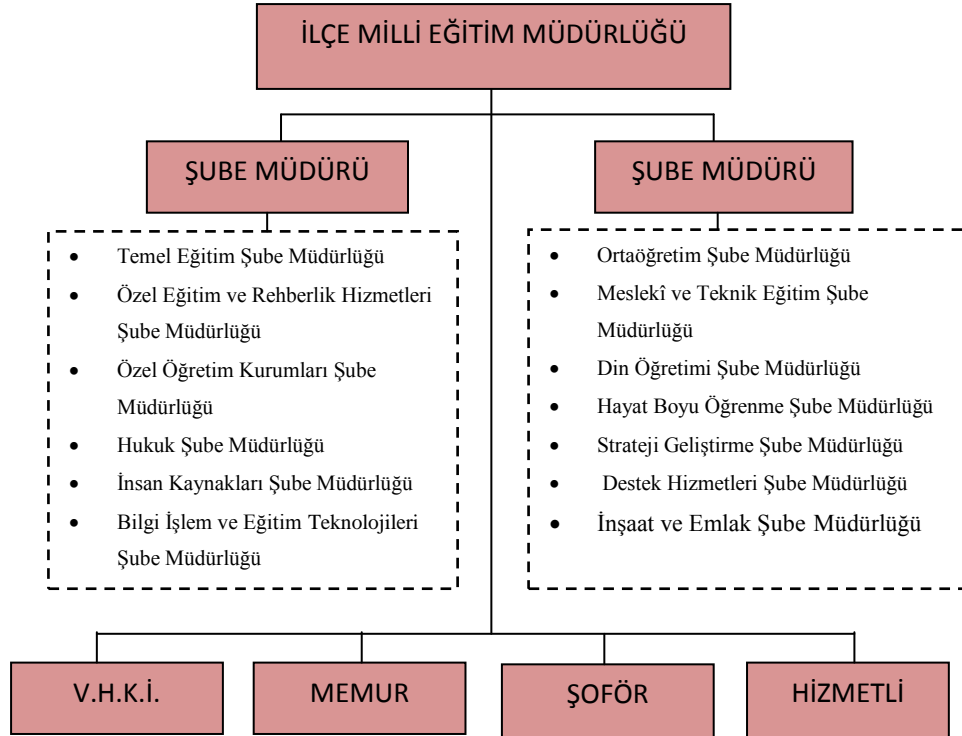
İLÇE MİLLİ EĞİTİM MÜDÜRLÜĞÜ

ŞUBE MÜDÜRÜ

- Temel Eğitim Şube Müdürlüğü
- Özel Eğitim ve Rehberlik Hizmetleri Şube Müdürlüğü
- Özel Öğretim Kurumları Şube Müdürlüğü
- Hukuk Şube Müdürlüğü
- İnsan Kaynakları Şube Müdürlüğü
- Bilgi İşlem ve Eğitim Teknolojileri Şube Müdürlüğü

ŞUBE MÜDÜRÜ

- Ortaöğretim Şube Müdürlüğü
- Meslekî ve Teknik Eğitim Şube Müdürlüğü
- Din Öğretimi Şube Müdürlüğü
- Hayat Boyu Öğrenme Şube Müdürlüğü
- Strateji Geliştirme Şube Müdürlüğü
- Destek Hizmetleri Şube Müdürlüğü
- İnşaat ve Emlak Şube Müdürlüğü

V.H.K.İ.

MEMUR

ŞOFÖR

HİZMETLİ